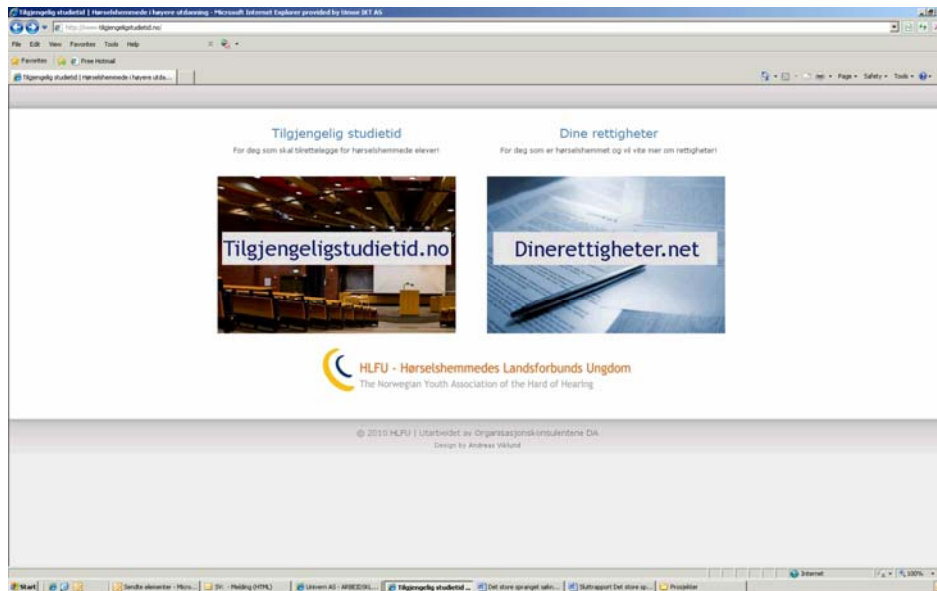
Tilgjengelig studietid | Hørselshemmede i høyere utdanning - Microsoft Internet Explorer provided by Umoe IKT AS

http://www.tilgjengeligstudietid.no/

File Edit View Favorites Tools Help

Favorites Free Hotmail

Tilgjengelig studietid | Hørselshemmede i høyere utda...

Page • Safety • Tools •

Tilgjengelig studietid

For deg som skal tilrettelegge for hørselshemmede elever!

Dine rettigheter

For deg som er hørselshemmet og vil vite mer om rettigheter!

Tilgjengeligstudietid.no

Dinerettigheter.net

HLFU - Hørselshemmedes Landsforbunds Ungdom

The Norwegian Youth Association of the Hard of Hearing

© 2010 HLFU | Utarbeidet av Organisasjonskonsulentene DA

Design by Andreas Viklund

Internet

100%

Start

Sendte elementer - Micro...

SV: - Melding (HTML)

Umoe AS - ARBEIDSKL...

Tilgjengelig studietid ...

Det store spranget salm...

Sluttrapport Det store sp...

Prosjekter